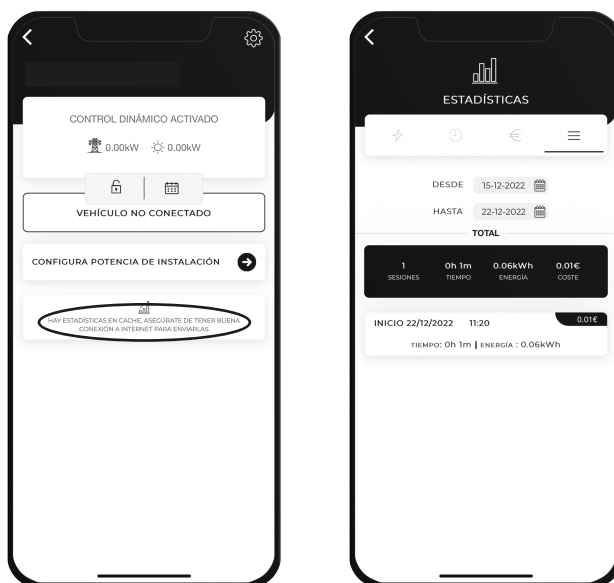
CONTROL DINÁMICO ACTIVADO

0.00kW 0.00kW

VEHÍCULO NO CONECTADO

CONFIGURA POTENCIA DE INSTALACIÓN

HAY ESTADÍSTICAS EN CACHE, ASEGÚRATE DE TENER BUENA CONEXIÓN A INTERNET PARA ENVIARLAS

ESTADÍSTICAS

DESDE 15-12-2022

HASTA 22-12-2022

TOTAL

| 1 | 0h 1m | 0.06kWh | 0.01€ |
|---|---|---|---|
| SESIONES | TIEMPO | ENERGÍA | COSTE |

INICIO 22/12/2022 11:20 0.01€

TIEMPO: 0h 1m | ENERGÍA : 0.06kWh